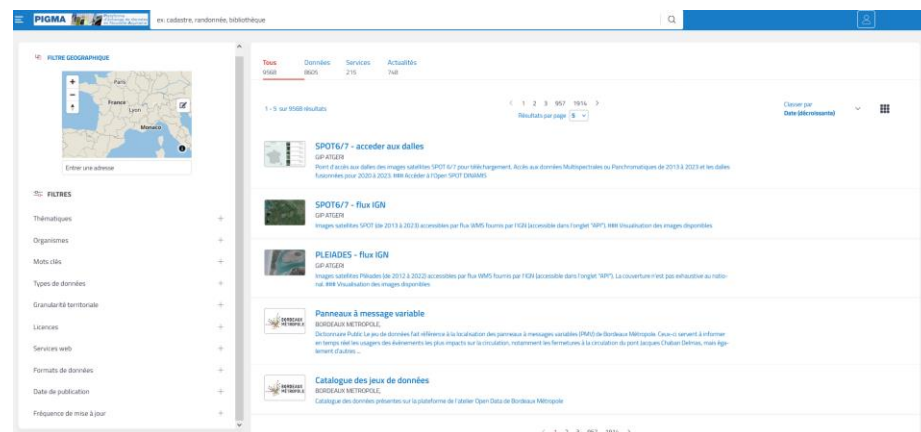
PIGMA

ex: cadastre, randonnée, bibliothèque

FILTRE GEOGRAPHIQUE

Paris
France
Lyon
Monaco

Entrer une adresse

FILTRES

Thématiques
Organismes
Mots clés
Types de données
Granularité territoriale
Licences
Services web
Formats de données
Date de publication
Fréquence de mise à jour

Tous 9568
Données 8605
Services 215
Actualités 748

1 - 5 sur 9568 résultats

< 1 2 3 957 1914 >
Résultats par page 5

Classer par
Date (décroissante)

SPOT6/7 - acceder aux dalles
GIP ATGERI
Point d'accès aux dalles des images satellites SPOT 6/7 pour téléchargement. Accès aux données Multispectrales ou Panchromatiques de 2013 à 2023 et les dalles fusionnées pour 2020 à 2023. ### Accéder à l'Open SPOT DINAMIS

SPOT6/7 - flux IGN
GIP ATGERI
Images satellites SPOT (de 2013 à 2023) accessibles par flux WMS fournis par l'IGN (accessible dans l'onglet "API"). ### Visualisation des images disponibles

PLEIADES - flux IGN
GIP ATGERI
Images satellites Pléiades (de 2012 à 2022) accessibles par flux WMS fournis par l'IGN (accessible dans l'onglet "API"). La couverture n'est pas exhaustive au national. ### Visualisation des images disponibles

Panneaux à message variable
BORDEAUX METROPOLE
Dictionnaire Public Le jeu de données fait référence à la localisation des panneaux à messages variables (PMV) de Bordeaux Métropole. Ceux-ci servent à informer en temps réel les usagers des événements les plus impactants sur la circulation, notamment les fermetures à la circulation du pont Jacques Chaban Delmas, mais également d'autres ...

Catalogue des jeux de données
BORDEAUX METROPOLE
Catalogue des données présentes sur la plateforme de l'atelier Open Data de Bordeaux Métropole

< 1 2 3 957 1914 >